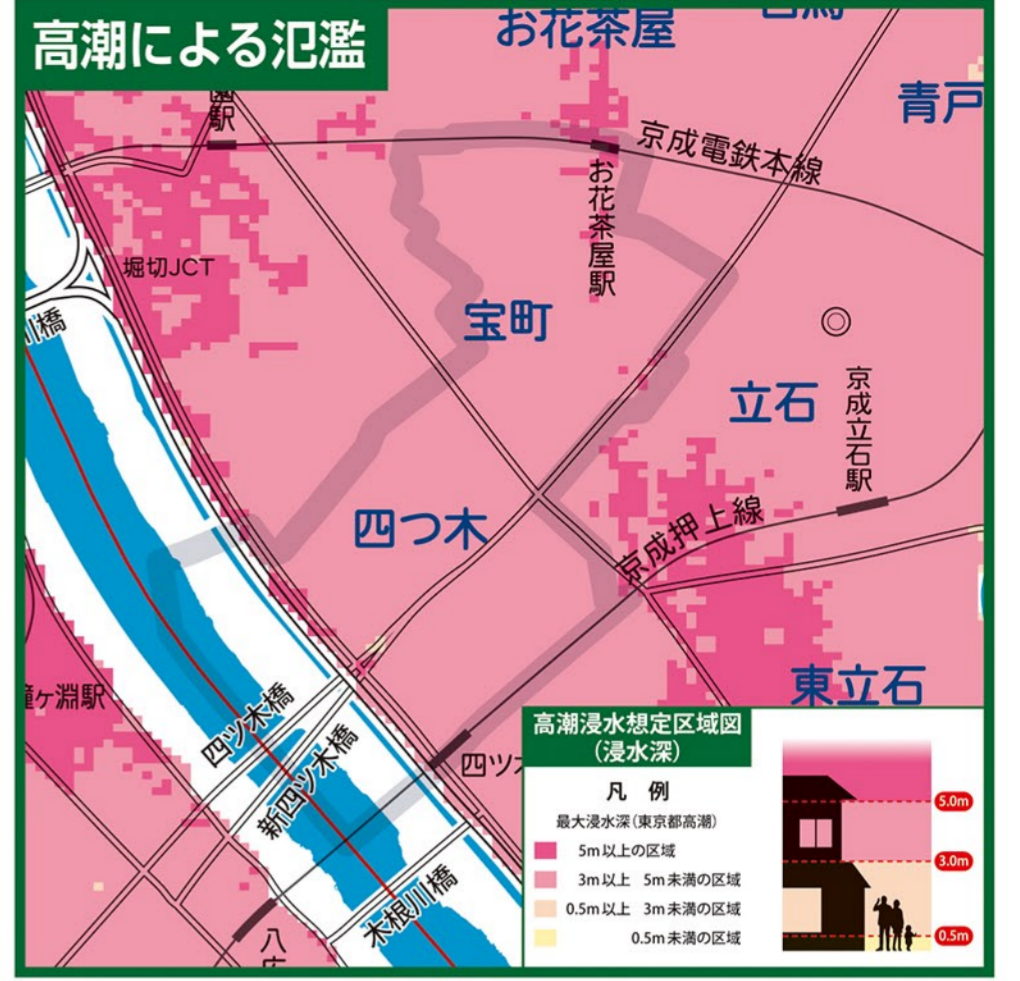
高潮による氾濫

お花茶屋

青戸

園駅

京成電鉄本線

お花茶屋駅

堀切JCT

川橋

宝町

立石

京成立石駅

四つ木

京成押上線

東立石

鐘ヶ淵駅

四ツ木橋

新四ツ木橋

木根川橋

四ツ

八広

高潮浸水想定区域図
(浸水深)

凡 例

最大浸水深(東京都高潮)

5m以上の区域

3m以上 5m未満の区域

0.5m以上 3m未満の区域

0.5m未満の区域

5.0m

3.0m

0.5m